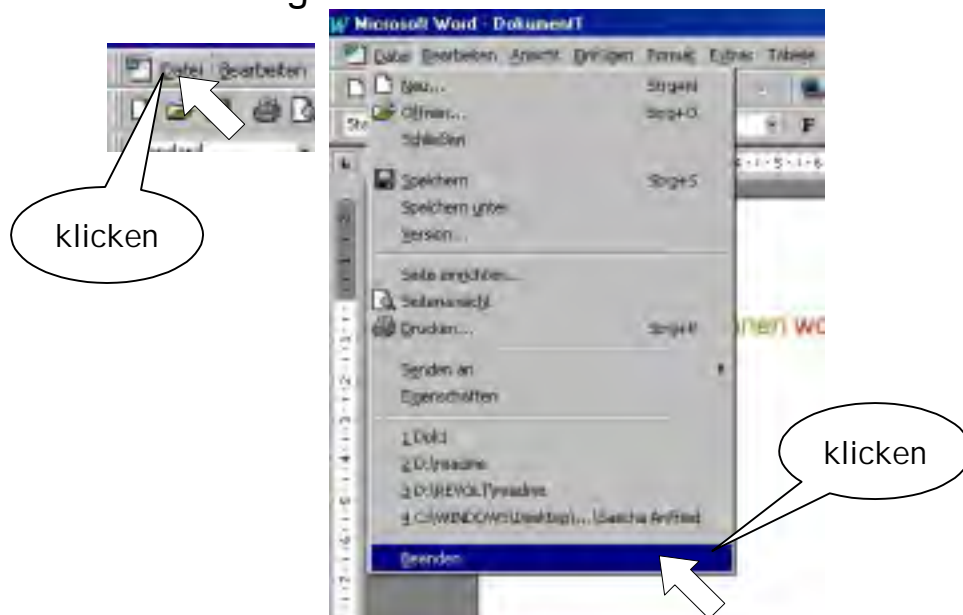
Datei Bearbeiten

klicken

Microsoft Word - Dokument1

Datei Bearbeiten Ansicht Einfügen Format Extras Tabelle

Neu... Strg+N
Öffnen... Strg+O
Schließen
Speichern Strg+S
Speichern unter...
Version...
Seite einrichten...
Seitenansicht
Drucken... Strg+P
Senden an
Eigenschaften
1 Dok1
2 D:\readme
3 D:\REVO\...\readme
4 C:\WINDOWS\Desktop\...\Sascha Anfried
Beenden

nen wo

klicken